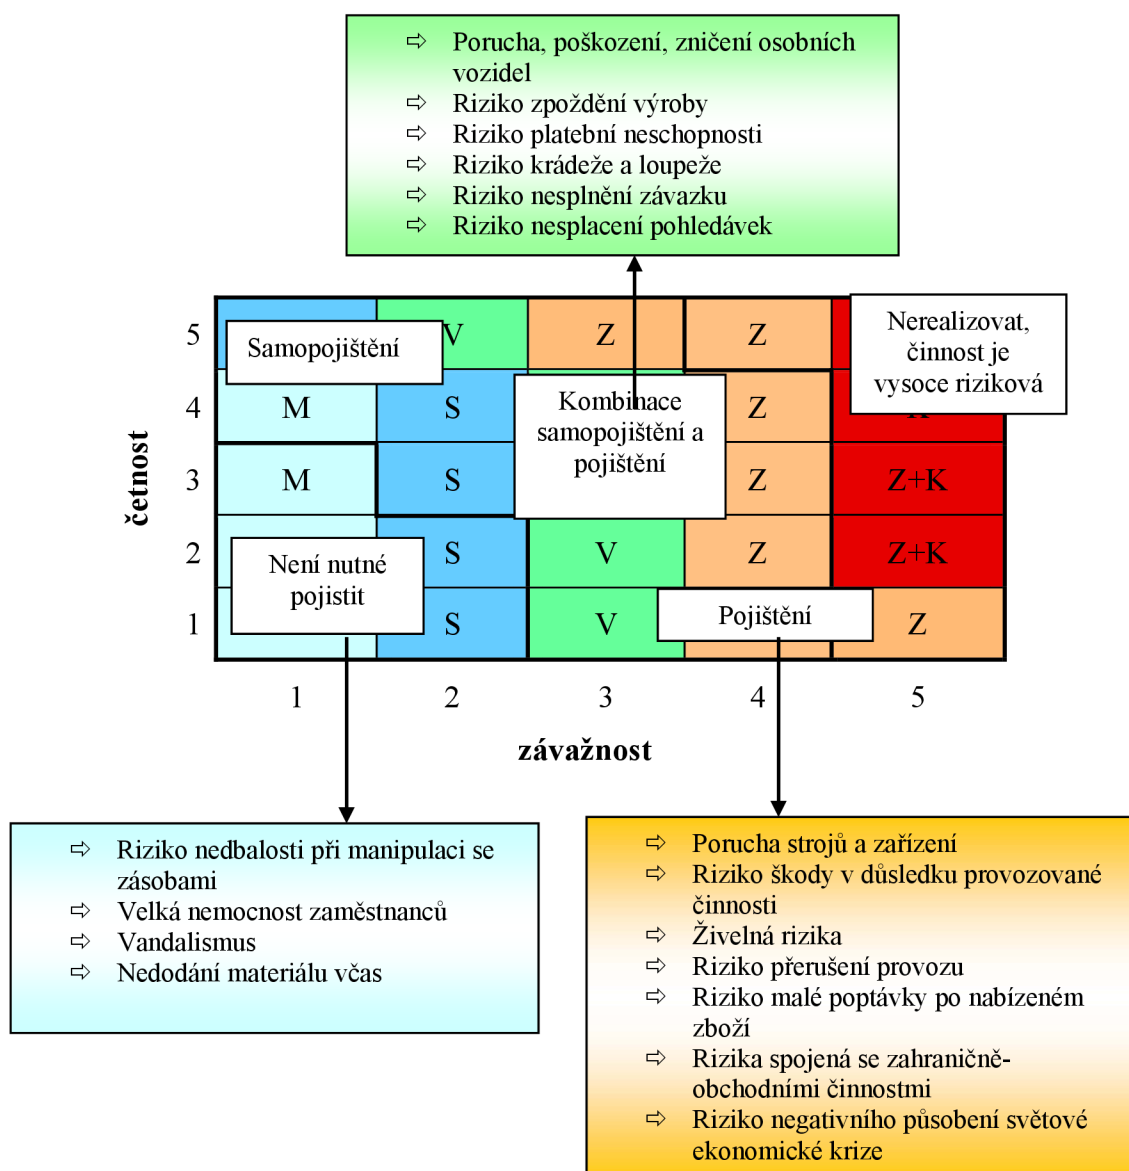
⇨ Porucha, poškození, zničení osobních vozidel
⇨ Riziko zpoždění výroby
⇨ Riziko platební neschopnosti
⇨ Riziko krádeže a loupeže
⇨ Riziko nesplnění závazku
⇨ Riziko nesplacení pohledávek

| četnost | 1 | 2 | 3 | 4 | 5 |
|---|---|---|---|---|---|
| 5 | Samopojištění | V | Z | Z | Nerealizovat, činnost je vysoce riziková |
| 4 | M | S | Kombinace samopojištění a pojištění | Z | K |
| 3 | M | S | | Z | Z+K |
| 2 | Není nutné pojistit | S | V | Z | Z+K |
| 1 | | S | V | Pojištění | Z |

1 2 3 4 5

závažnost

⇨ Riziko nedbalosti při manipulaci se zásobami
⇨ Velká nemocnost zaměstnanců
⇨ Vandalismus
⇨ Nedodání materiálu včas

⇨ Porucha strojů a zařízení
⇨ Riziko škody v důsledku provozované činnosti
⇨ Živelná rizika
⇨ Riziko přerušení provozu
⇨ Riziko malé poptávky po nabízeném zboží
⇨ Rizika spojená se zahraničně-obchodními činnostmi
⇨ Riziko negativního působení světové ekonomické krize